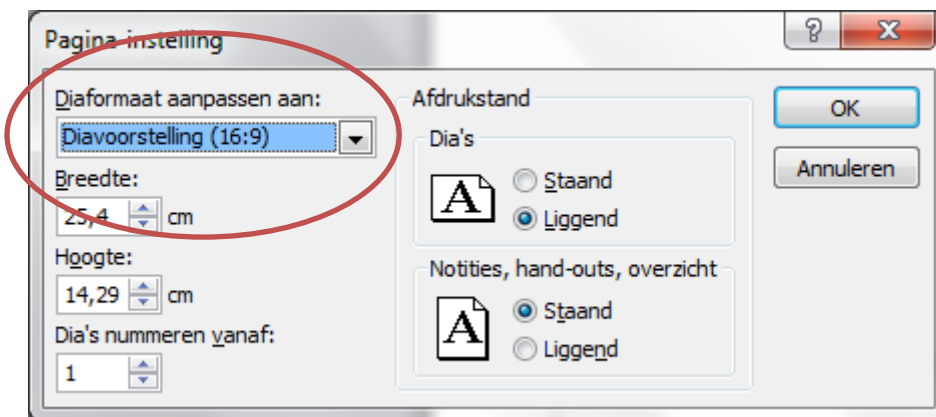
Pagina-instelling

?

X

Diaformaat aanpassen aan:

Diavoorstelling (16:9)

Breedte:

25,4 cm

Hoogte:

14,29 cm

Dia's nummeren vanaf:

1

Afdrukstand

Dia's

A

Staand

Liggend

Notities, hand-outs, overzicht

A

Staand

Liggend

OK

Annuleren